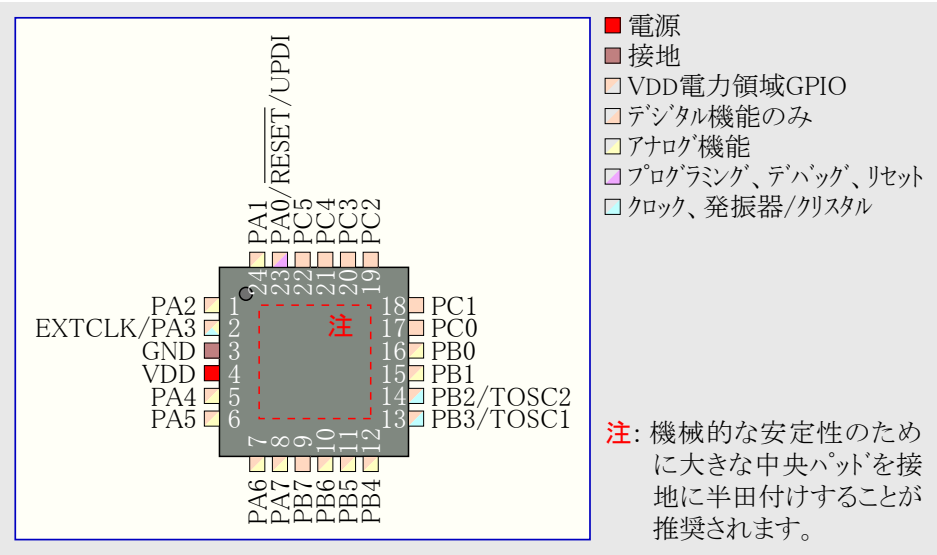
PA1
PA0/$\overline{\text{RESET}}$/UPDI
PC5
PC4
PC3
PC2

24 23 22 21 20 19

PA2 1
EXTCLK/PA3 2
GND 3
VDD 4
PA4 5
PA5 6

注

18 PC1
17 PC0
16 PB0
15 PB1
14 PB2/TOSC2
13 PB3/TOSC1

7 8 9 10 11 12

PA6
PA7
PB7
PB6
PB5
PB4

電源
接地
VDD電力領域GPIO
デジタル機能のみ
アナログ機能
プログラミング、デバッグ、リセット
クロック、発振器/クリスタル

注: 機械的な安定性のために大きな中央パッドを接地に半田付けすることが推奨されます。